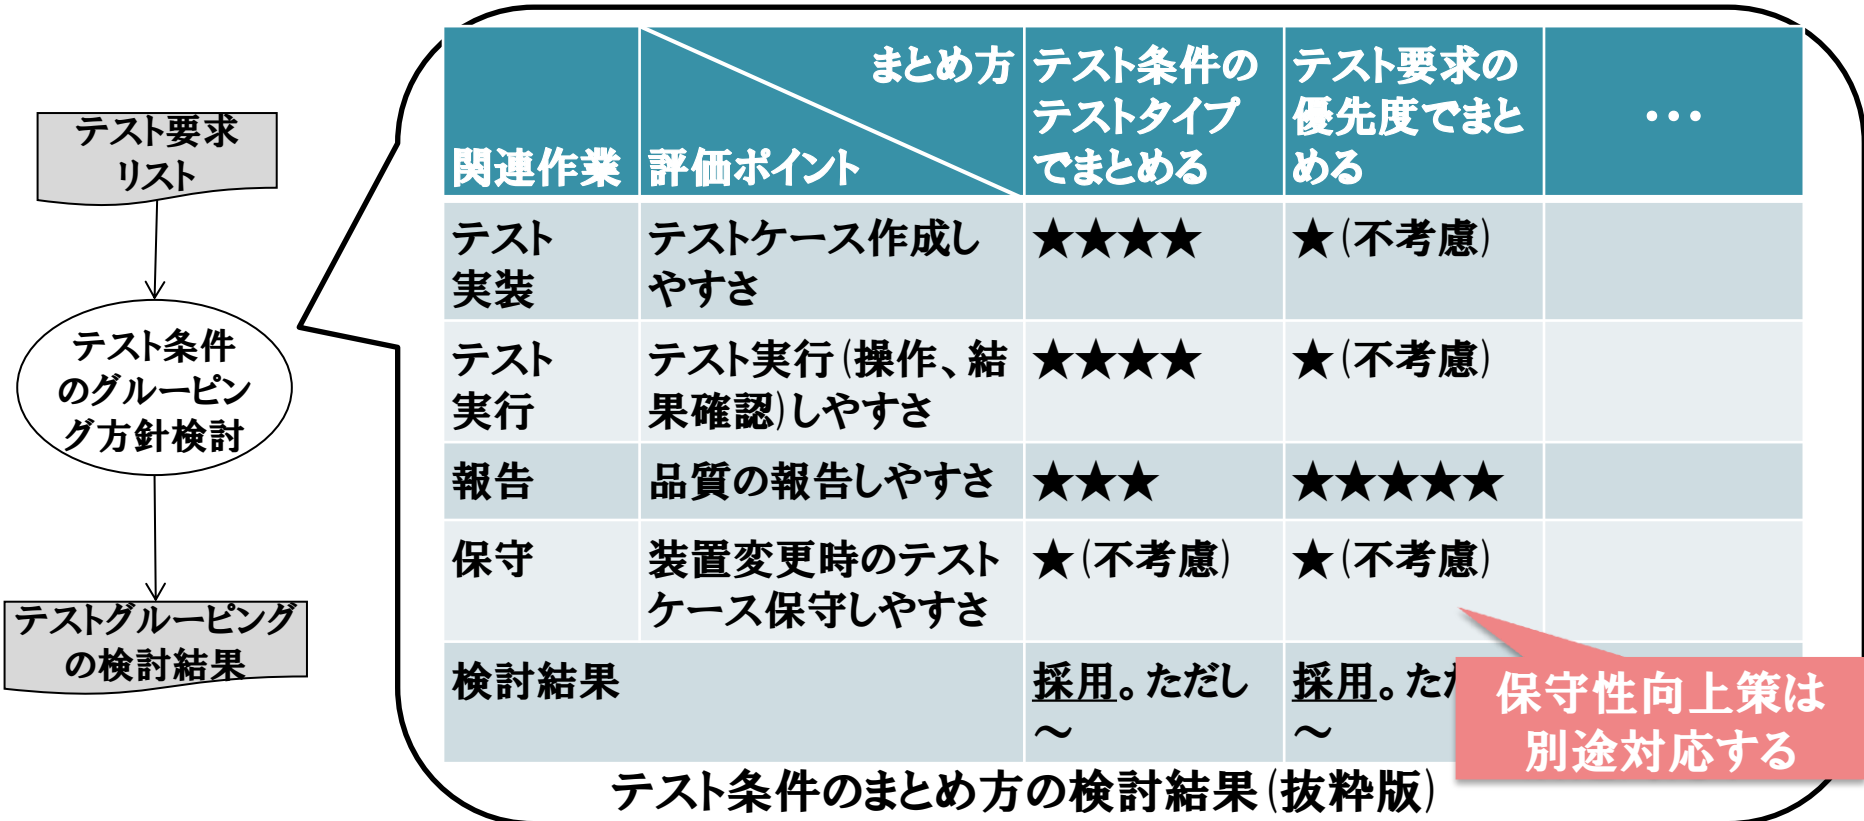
テスト要求リスト

テスト条件のグルーピング方針検討

テストグルーピングの検討結果

| 関連作業 | まとめ方 評価ポイント | テスト条件のテストタイプでまとめる | テスト要求の優先度でまとめる | ・・・ |
|---|---|---|---|---|
| テスト実装 | テストケース作成しやすさ | ★★★★ | ★(不考慮) | |
| テスト実行 | テスト実行(操作、結果確認)しやすさ | ★★★★ | ★(不考慮) | |
| 報告 | 品質の報告しやすさ | ★★★ | ★★★★★ | |
| 保守 | 装置変更時のテストケース保守しやすさ | ★(不考慮) | ★(不考慮) | |
| 検討結果 | | 採用。ただし～ | 採用。た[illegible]～ | |

保守性向上策は別途対応する

テスト条件のまとめ方の検討結果(抜粋版)